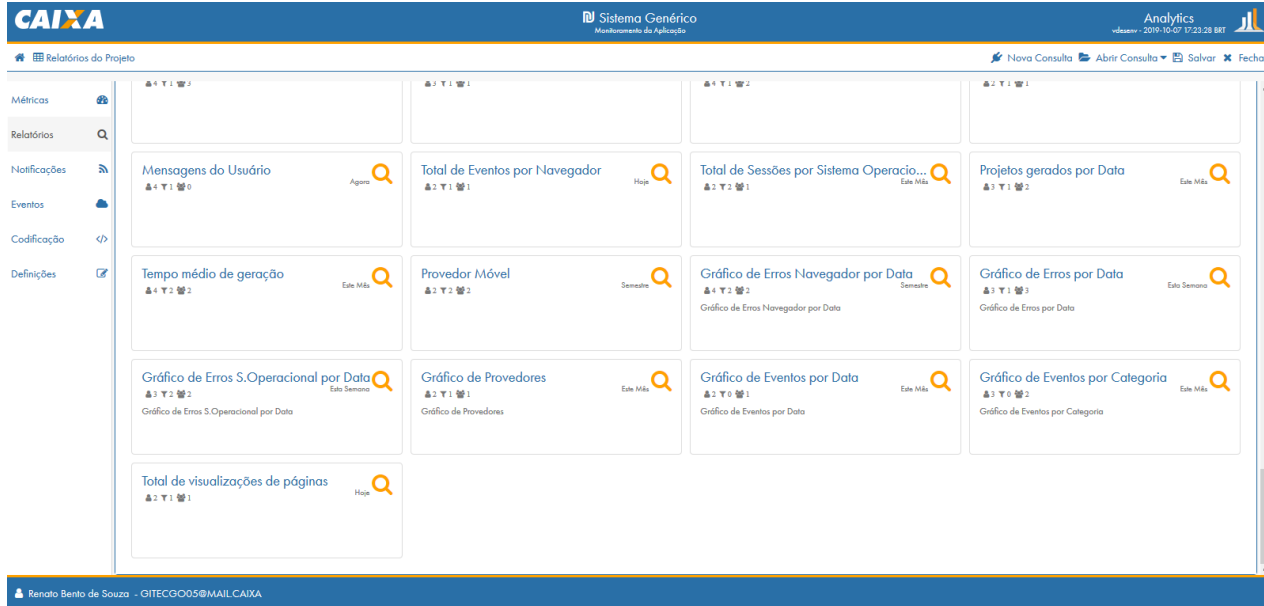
CAIXA

Sistema Genérico
Monitoramento da Aplicação

Analytics
vdesenv - 2019-10-07 17:23:28 BRT

Relatórios do Projeto

Nova Consulta  Abrir Consulta  Salvar  Fecha

Métricas
Relatórios
Notificações
Eventos
Codificação
Definições

4 1 3
3 1 1
4 1 2
2 1 1

Mensagens do Usuário
Agora
4 1 0

Total de Eventos por Navegador
Hoje
2 1 1

Total de Sessões por Sistema Operacio...
Este Mês
2 2 1

Projetos gerados por Data
Este Mês
3 1 2

Tempo médio de geração
Este Mês
4 2 2

Provedor Móvel
Semestre
2 2 2

Gráfico de Erros Navegador por Data
Semestre
4 2 2
Gráfico de Erros Navegador por Data

Gráfico de Erros por Data
Esta Semana
3 1 3
Gráfico de Erros por Data

Gráfico de Erros S.Operacional por Data
Esta Semana
3 2 2
Gráfico de Erros S.Operacional por Data

Gráfico de Provedores
Este Mês
2 1 1
Gráfico de Provedores

Gráfico de Eventos por Data
Este Mês
2 0 1
Gráfico de Eventos por Data

Gráfico de Eventos por Categoria
Este Mês
3 0 2
Gráfico de Eventos por Categoria

Total de visualizações de páginas
Hoje
2 1 1

Renato Bento de Souza - GITECGO05@MAIL.CAIXA